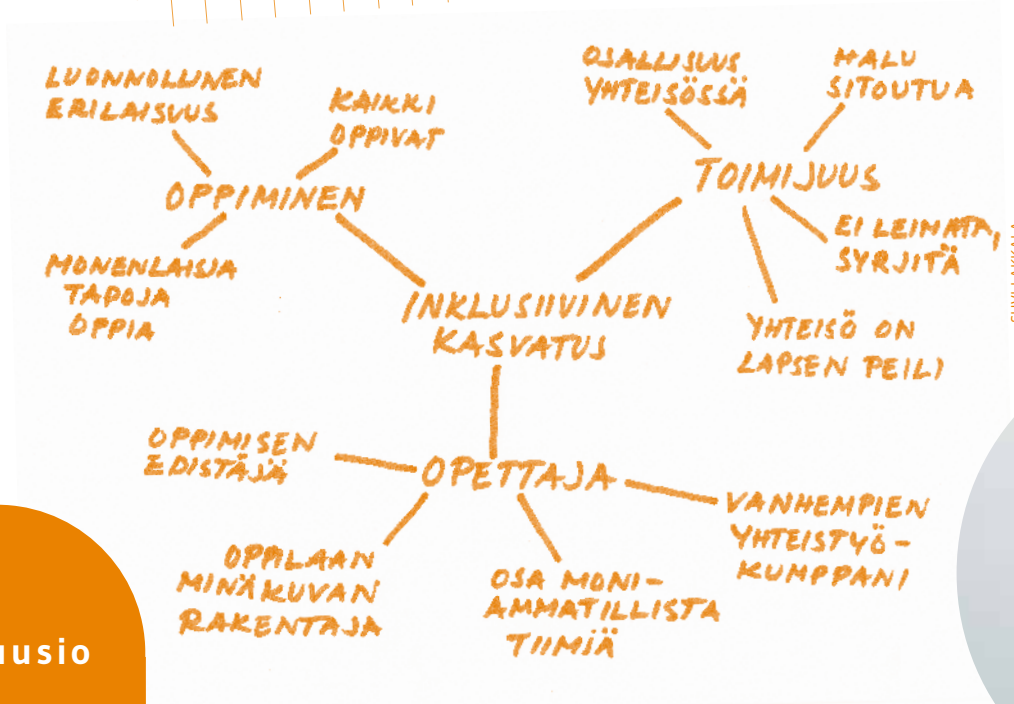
LUONNOLLINEN ERILAISUUS

KAIKKI OPPIVAT

OPPIMINEN

MONENLAISIA TAPOJA OPPIA

OSALLISUUS YHTEISÖSSÄ

HALU SITOUTUA

TOIMIJUUS

EI LEIMATA, SYRJITÄ

YHTEISÖ ON LAPSEN PEILI

INKLUSIIVINEN KASVATUS

OPPIMISEN EDISTÄJÄ

OPETTAJA

VANHEMPIEN YHTEISTYÖKUMPPANI

OPPILAAN MINÄKUVAN RAKENTAJA

OSA MONIAMMATILLISTA TIIMIÄ

usio